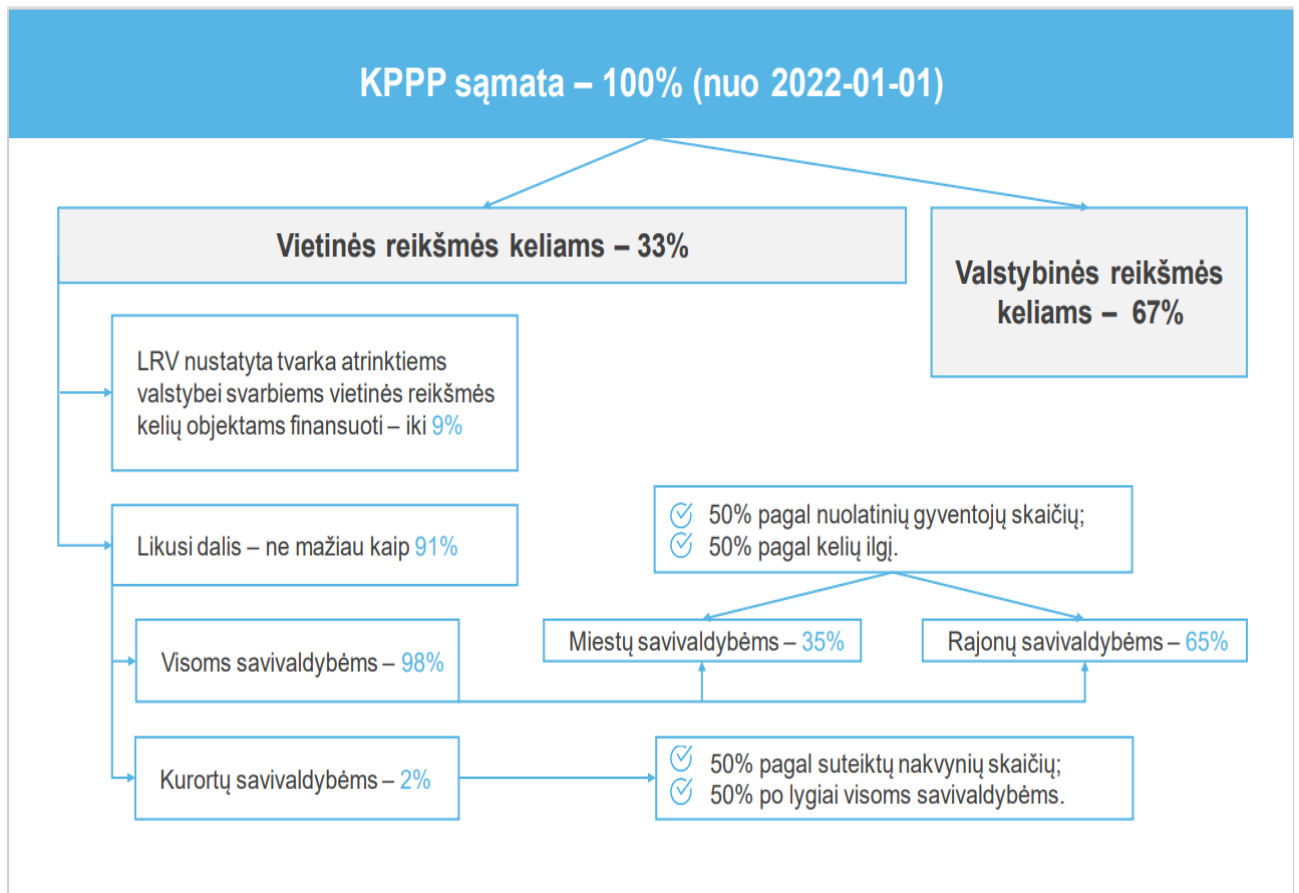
KPPP sąmata – 100% (nuo 2022-01-01)

Vietinės reikšmės keliams – 33%

Valstybinės reikšmės keliams – 67%

LRV nustatyta tvarka atrinktiems valstybei svarbiems vietinės reikšmės kelių objektams finansuoti – iki 9%

Likusi dalis – ne mažiau kaip 91%

50% pagal nuolatinių gyventojų skaičių;
50% pagal kelių ilgį.

Visoms savivaldybėms – 98%

Miestų savivaldybėms – 35%

Rajonų savivaldybėms – 65%

Kurortų savivaldybėms – 2%

50% pagal suteiktų nakvynių skaičių;
50% po lygiai visoms savivaldybėms.